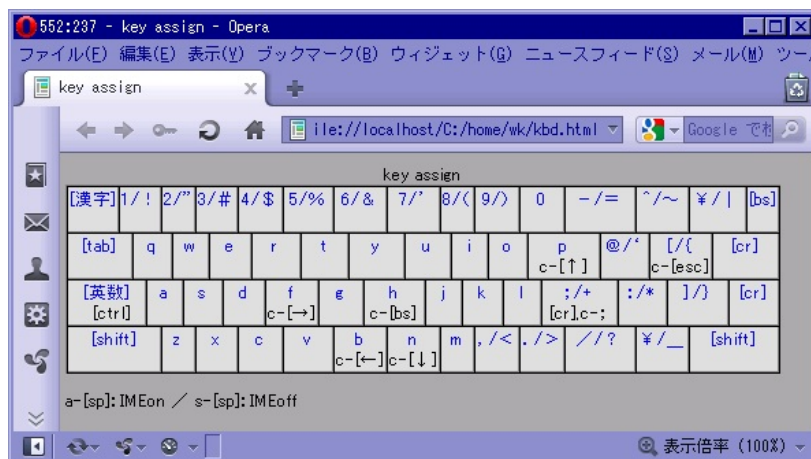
552:237 - key assign - Opera

ファイル(F) 編集(E) 表示(V) ブックマーク(B) ウィジェット(G) ニュースフィード(S) メール(M) ツー

key assign

ile://localhost/C:/home/wk/kbd.html

Google で検

key assign

| [漢字] | 1/! | 2/" | 3/# | 4/$ | 5/% | 6/& | 7/' | 8/( | 9/) | 0 | -/= | ^/~ | ¥/\| | [bs] |
|---|---|---|---|---|---|---|---|---|---|---|---|---|---|---|
| [tab] | q | w | e | r | t | y | u | i | o | p c-[↑] | @/' | [/{ c-[esc] | [cr] | |
| [英数] [ctrl] | a | s | d | f c-[→] | g | h c-[bs] | j | k | l | ;/+ [cr],c-; | :/* | ]/} | [cr] | |
| [shift] | z | x | c | v | b c-[←] | n c-[↓] | m | ,/< | ./> | //? | ¥/_ | [shift] | | |

a-[sp]: IMEon / s-[sp]: IMEoff

表示倍率 (100%)